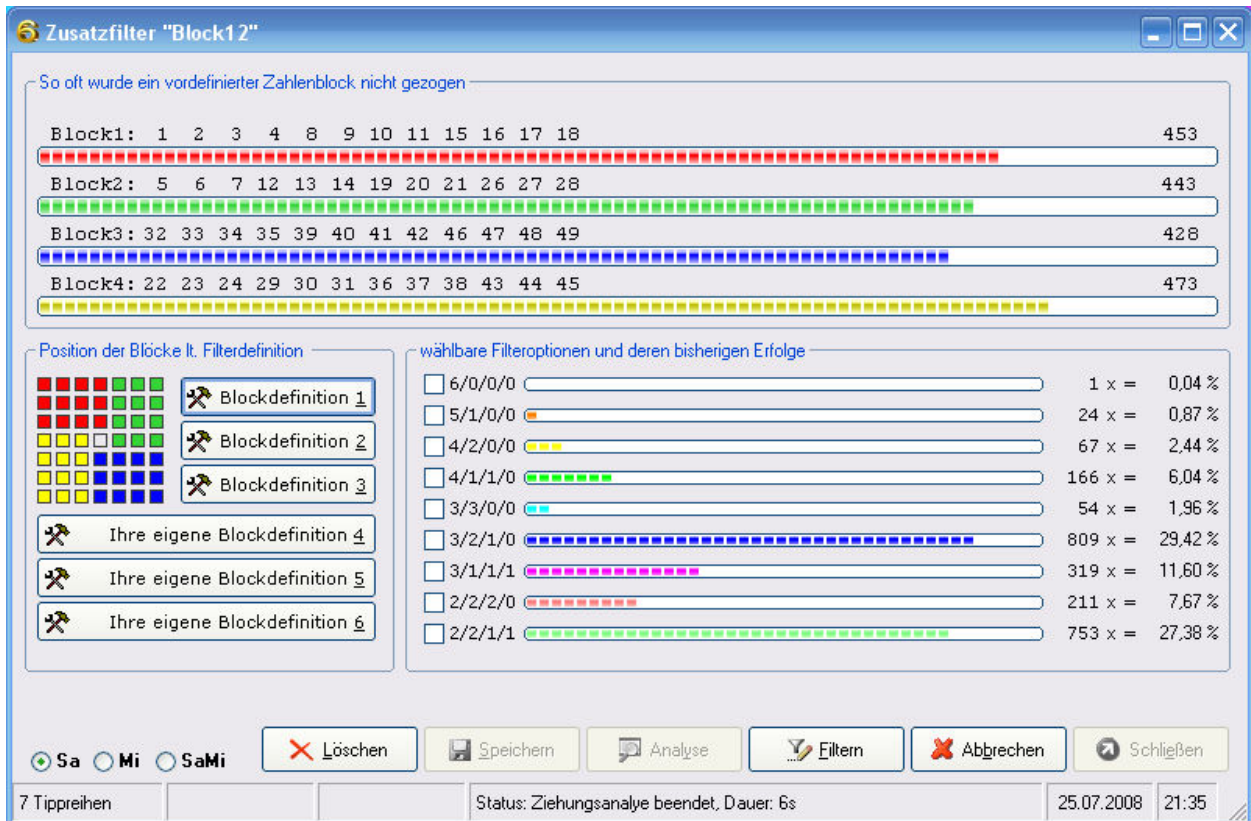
Zusatzfilter "Block12"

So oft wurde ein vordefinierter Zahlenblock nicht gezogen

Block1: 1 2 3 4 8 9 10 11 15 16 17 18 453

Block2: 5 6 7 12 13 14 19 20 21 26 27 28 443

Block3: 32 33 34 35 39 40 41 42 46 47 48 49 428

Block4: 22 23 24 29 30 31 36 37 38 43 44 45 473

Position der Blöcke lt. Filterdefinition

Blockdefinition 1

Blockdefinition 2

Blockdefinition 3

Ihre eigene Blockdefinition 4

Ihre eigene Blockdefinition 5

Ihre eigene Blockdefinition 6

wählbare Filteroptionen und deren bisherigen Erfolge

| | | |
|---|---|---|
| 6/0/0/0 | 1 x = | 0,04 % |
| 5/1/0/0 | 24 x = | 0,87 % |
| 4/2/0/0 | 67 x = | 2,44 % |
| 4/1/1/0 | 166 x = | 6,04 % |
| 3/3/0/0 | 54 x = | 1,96 % |
| 3/2/1/0 | 809 x = | 29,42 % |
| 3/1/1/1 | 319 x = | 11,60 % |
| 2/2/2/0 | 211 x = | 7,67 % |
| 2/2/1/1 | 753 x = | 27,38 % |

Sa Mi SaMi

Löschen Speichern Analyse Filtern Abbrechen Schließen

7 Tippreihen | Status: Ziehungsanalyse beendet, Dauer: 6s | 25.07.2008 | 21:35